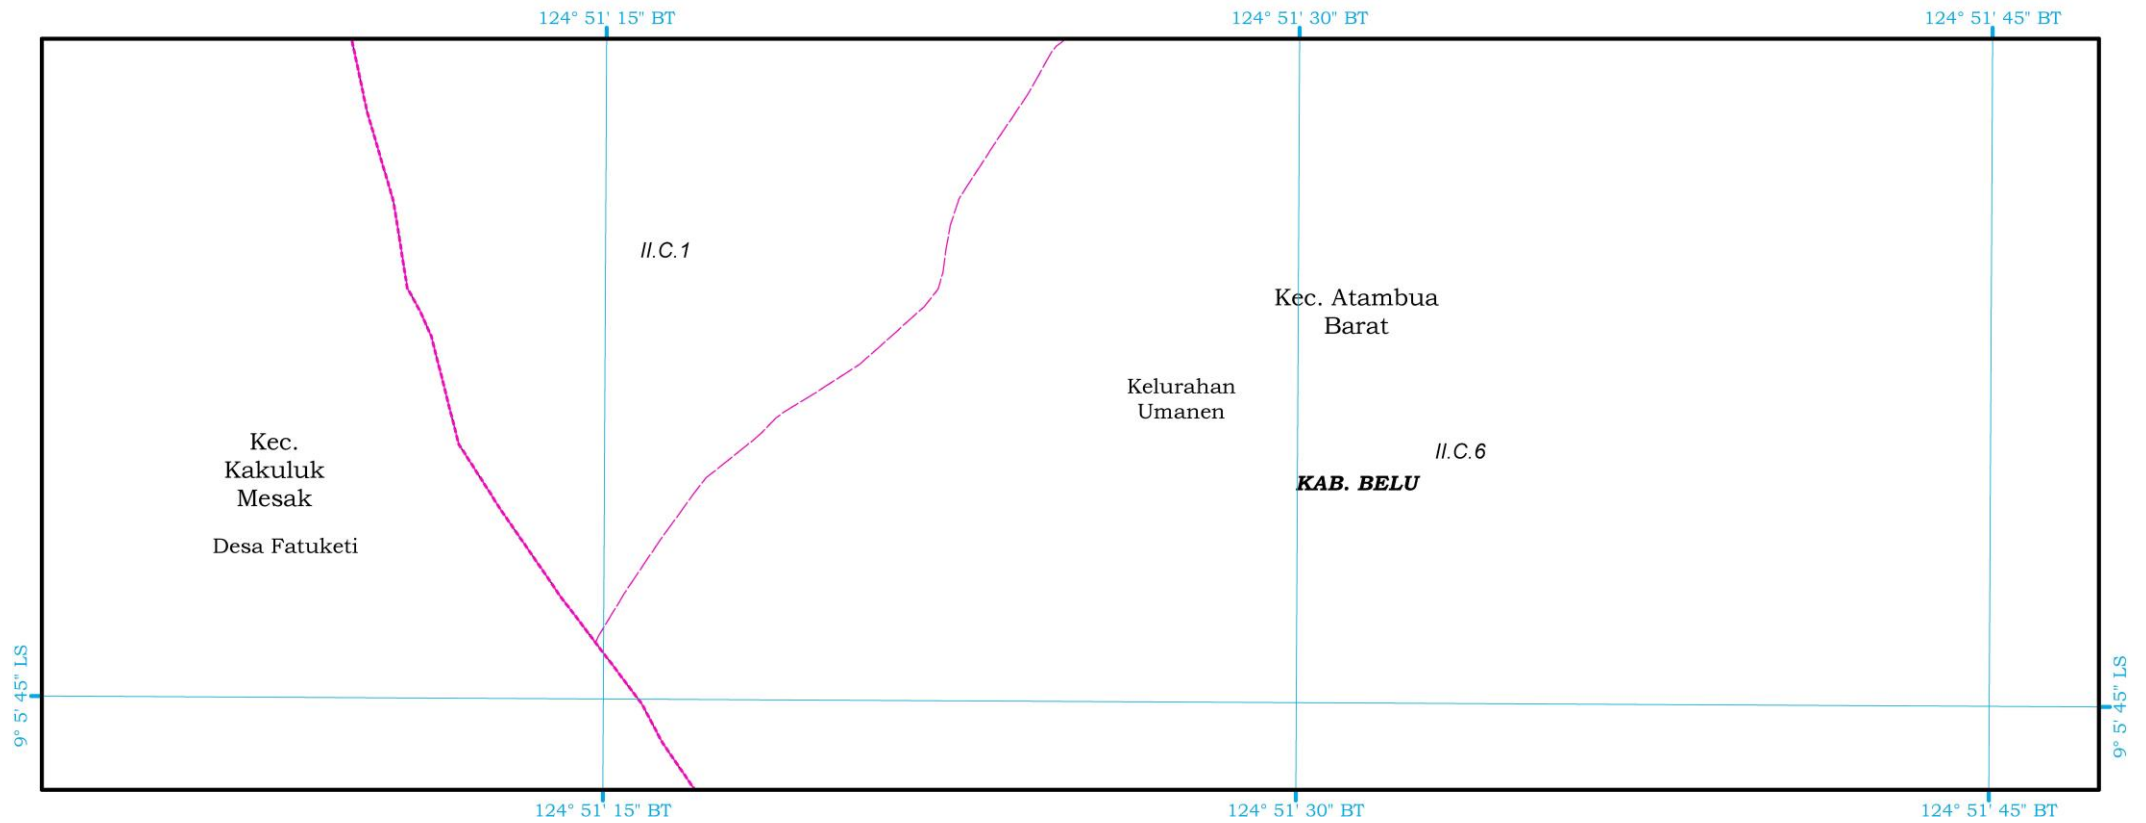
124° 51' 15" BT
124° 51' 30" BT
124° 51' 45" BT

II.C.1

Kec. Atambua Barat

Kelurahan Umanen

II.C.6

KAB. BELU

Kec. Kakuluk Mesak

Desa Fatuketi

9° 5' 45" LS
9° 5' 45" LS

124° 51' 15" BT
124° 51' 30" BT
124° 51' 45" BT